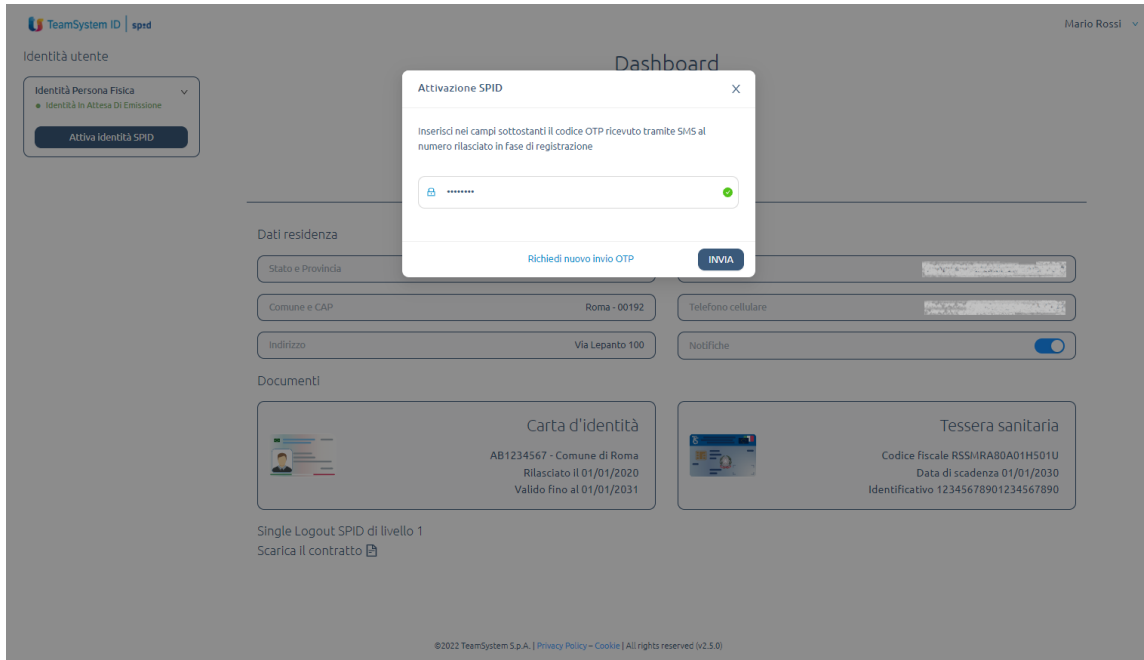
TeamSystem ID | spid

Mario Rossi

Identità utente

Identità Persona Fisica
Identità In Attesa Di Emissione
Attiva identità SPID

Dashboard

Attivazione SPID

Inserisci nei campi sottostanti il codice OTP ricevuto tramite SMS al numero rilasciato in fase di registrazione

••••••••

Richiedi nuovo invio OTP
INVIA

Dati residenza

Stato e Provincia

Comune e CAP
Roma - 00192

Telefono cellulare

Indirizzo
Via Lepanto 100

Notifiche

Documenti

Carta d'identità
AB1234567 - Comune di Roma
Rilasciato il 01/01/2020
Valido fino al 01/01/2031

Tessera sanitaria
Codice fiscale RSSMRA80A01H501U
Data di scadenza 01/01/2030
Identificativo 12345678901234567890

Single Logout SPID di livello 1
Scarica il contratto

©2022 TeamSystem S.p.A. | Privacy Policy – Cookie | All rights reserved (v2.5.0)